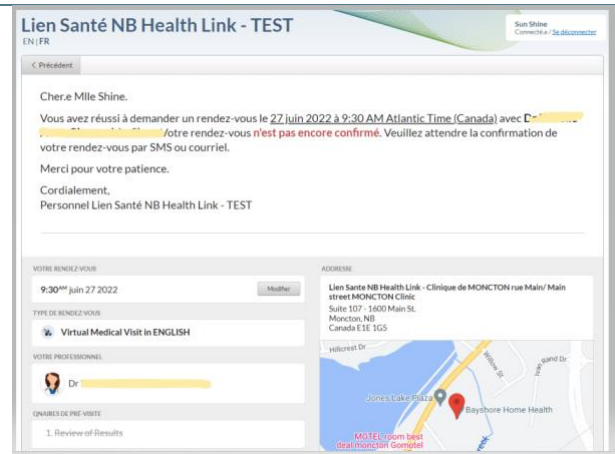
Lien Santé NB Health Link - TEST
EN | FR

Sun Shine
Connecté.e / Se déconnecter

< Précédent

Cher.e Mlle Shine.

Vous avez réussi à demander un rendez-vous le 27 juin 2022 à 9:30 AM Atlantic Time (Canada) avec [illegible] /votre rendez-vous n'est pas encore confirmé. Veuillez attendre la confirmation de votre rendez-vous par SMS ou courriel.

Merci pour votre patience.

Cordialement,
Personnel Lien Santé NB Health Link - TEST

VOTRE RENDEZ-VOUS
9:30AM juin 27 2022
Modifier

TYPE DE RENDEZ-VOUS
Virtual Medical Visit in ENGLISH

VOTRE PROFESSIONNEL
Dr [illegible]

QNAIRES DE PRÉ-VISITE
1. Review of Results

ADRESSE
Lien Santé NB Health Link - Clinique de MONCTON rue Main/ Main street MONCTON Clinic
Suite 107 - 1600 Main St.
Moncton, NB
Canada E1E 1G5

Hillcrest Dr
Willow St
Ivan Rand Dr
Jones Lake Plaza
Bayshore Home Health
MOTEL room best deal moncton Gomotel